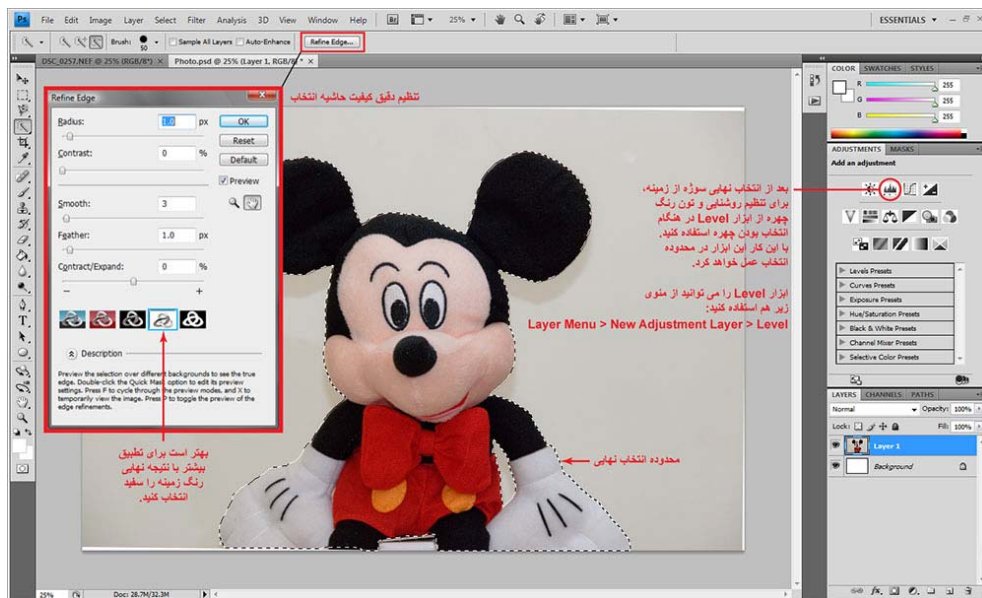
Ps File Edit Image Layer Select Filter Analysis 3D View Window Help 25% ESSENTIALS

Brush: 50 Sample All Layers Auto-Enhance Refine Edge...

DSC_0257.NEF @ 25% (RGB/8*) × Photo.psd @ 25% (Layer 1, RGB/8*) ×

تنظیم دقیق کیفیت حاشیه انتخاب

Refine Edge

Radius: 1.0 px
Contrast: 0 %
Smooth: 3
Feather: 1.0 px
Contract/Expand: 0 %
−
+

OK
Reset
Default
Preview

Description

Preview the selection over different backgrounds to see the true edge. Double-click the Quick Mask option to edit its preview settings. Press F to cycle through the preview modes, and X to temporarily view the image. Press P to toggle the preview of the edge refinements.

بهتر است برای تطبیق بیشتر با نتیجه نهایی رنگ زمینه را سفید انتخاب کنید.

محدوده انتخاب نهایی

بعد از انتخاب نهایی سوژه از زمینه، برای تنظیم روشنایی و تون رنگ چهره از ابزار Level در هنگام انتخاب بودن چهره استفاده کنید. با این کار این ابزار در محدوده انتخاب عمل خواهد کرد.

ابزار Level را می توانید از منوی زیر هم استفاده کنید:
Layer Menu > New Adjustment Layer > Level

COLOR SWATCHES STYLES
R 255
G 255
B 255

ADJUSTMENTS MASKS
Add an adjustment

Levels Presets
Curves Presets
Exposure Presets
Hue/Saturation Presets
Black & White Presets
Channel Mixer Presets
Selective Color Presets

LAYERS CHANNELS PATHS
Normal Opacity: 100%
Lock: Fill: 100%
Layer 1
Background

25% Doc: 28.7M/32.3M